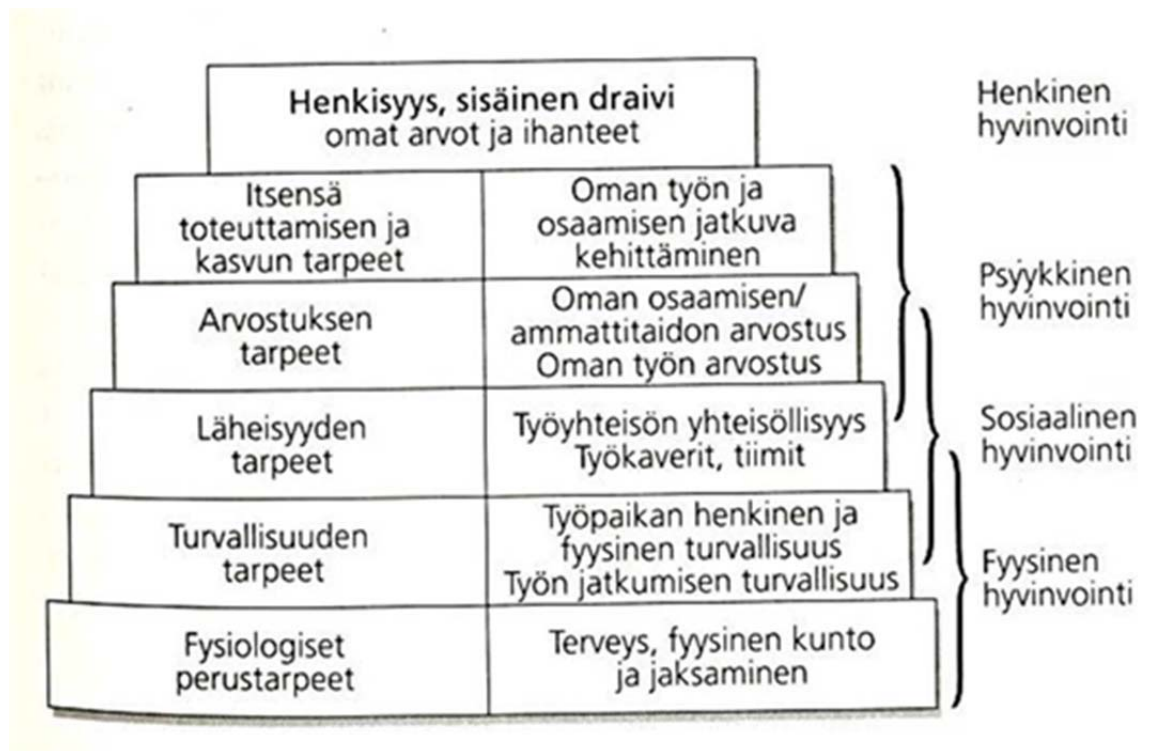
Henkisyys, sisäinen draivi
omat arvot ja ihanteet

Henkinen hyvinvointi

| Itsensä toteuttamisen ja kasvun tarpeet | Oman työn ja osaamisen jatkuva kehittäminen |
|---|---|
| Arvostuksen tarpeet | Oman osaamisen/ ammattitaidon arvostus Oman työn arvostus |
| Läheisyyden tarpeet | Työyhteisön yhteisöllisyys Työkaverit, tiimit |
| Turvallisuuden tarpeet | Työpaikan henkinen ja fyysinen turvallisuus Työn jatkumisen turvallisuus |
| Fysiologiset perustarpeet | Terveys, fyysinen kunto ja jaksaminen |

Psyykkinen hyvinvointi

Sosiaalinen hyvinvointi

Fyysinen hyvinvointi